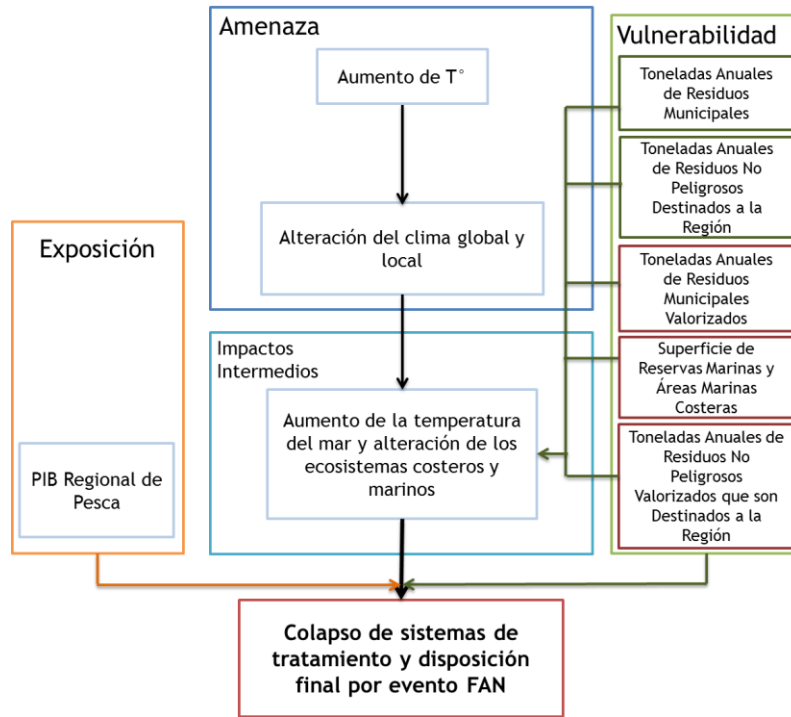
Amenaza

Aumento de T°

Alteración del clima global y local

Impactos Intermedios

Aumento de la temperatura del mar y alteración de los ecosistemas costeros y marinos

Exposición

PIB Regional de Pesca

Vulnerabilidad

Toneladas Anuales de Residuos Municipales

Toneladas Anuales de Residuos No Peligrosos Destinados a la Región

Toneladas Anuales de Residuos Municipales Valorizados

Superficie de Reservas Marinas y Áreas Marinas Costeras

Toneladas Anuales de Residuos No Peligrosos Valorizados que son Destinados a la Región

Colapso de sistemas de tratamiento y disposición final por evento FAN